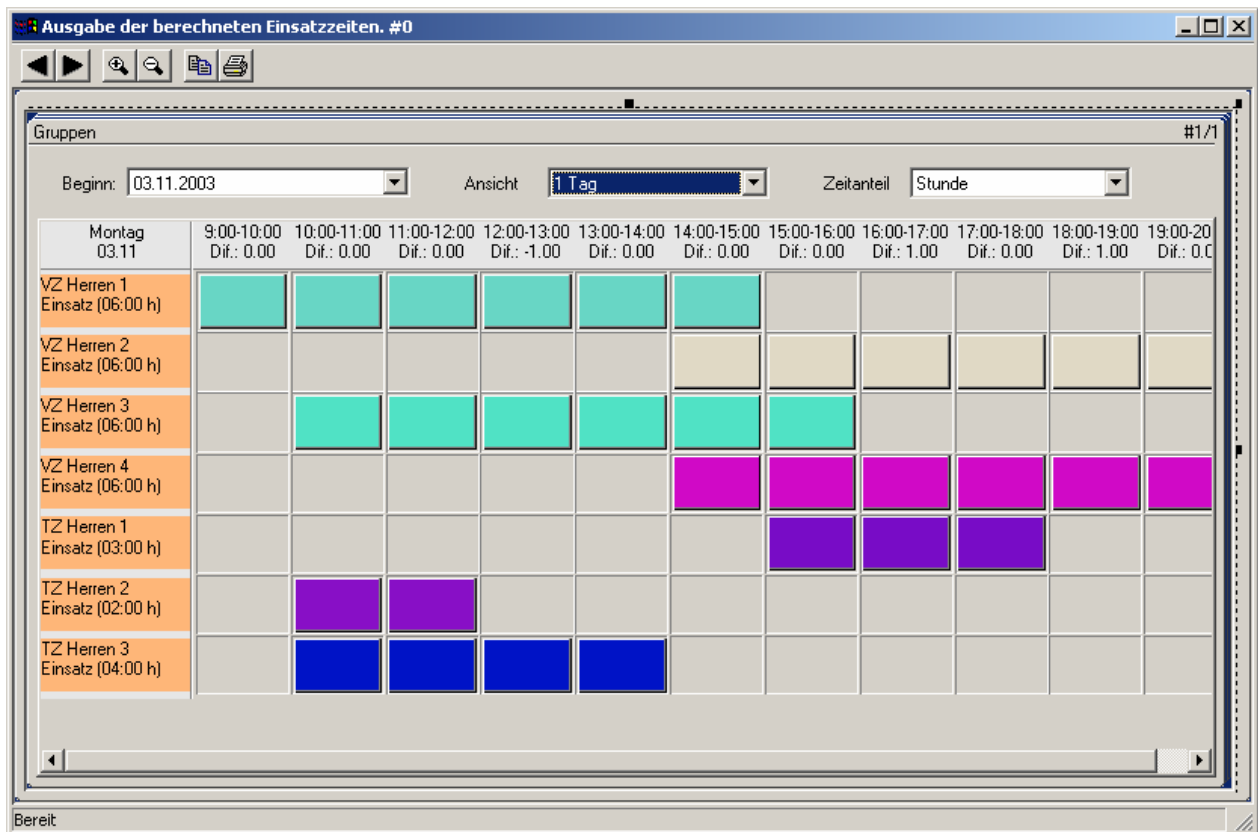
Ausgabe der berechneten Einsatzzeiten. #0

Gruppen

#1/1

Beginn: 03.11.2003

Ansicht 1 Tag

Zeitanteil Stunde

| Montag 03.11 | 9:00-10:00 Dif.: 0.00 | 10:00-11:00 Dif.: 0.00 | 11:00-12:00 Dif.: 0.00 | 12:00-13:00 Dif.: -1.00 | 13:00-14:00 Dif.: 0.00 | 14:00-15:00 Dif.: 0.00 | 15:00-16:00 Dif.: 0.00 | 16:00-17:00 Dif.: 1.00 | 17:00-18:00 Dif.: 0.00 | 18:00-19:00 Dif.: 1.00 | 19:00-20 Dif.: 0.0 |
|---|---|---|---|---|---|---|---|---|---|---|---|
| VZ Herren 1 Einsatz (06:00 h) | | | | | | | | | | | |
| VZ Herren 2 Einsatz (06:00 h) | | | | | | | | | | | |
| VZ Herren 3 Einsatz (06:00 h) | | | | | | | | | | | |
| VZ Herren 4 Einsatz (06:00 h) | | | | | | | | | | | |
| TZ Herren 1 Einsatz (03:00 h) | | | | | | | | | | | |
| TZ Herren 2 Einsatz (02:00 h) | | | | | | | | | | | |
| TZ Herren 3 Einsatz (04:00 h) | | | | | | | | | | | |

Bereit